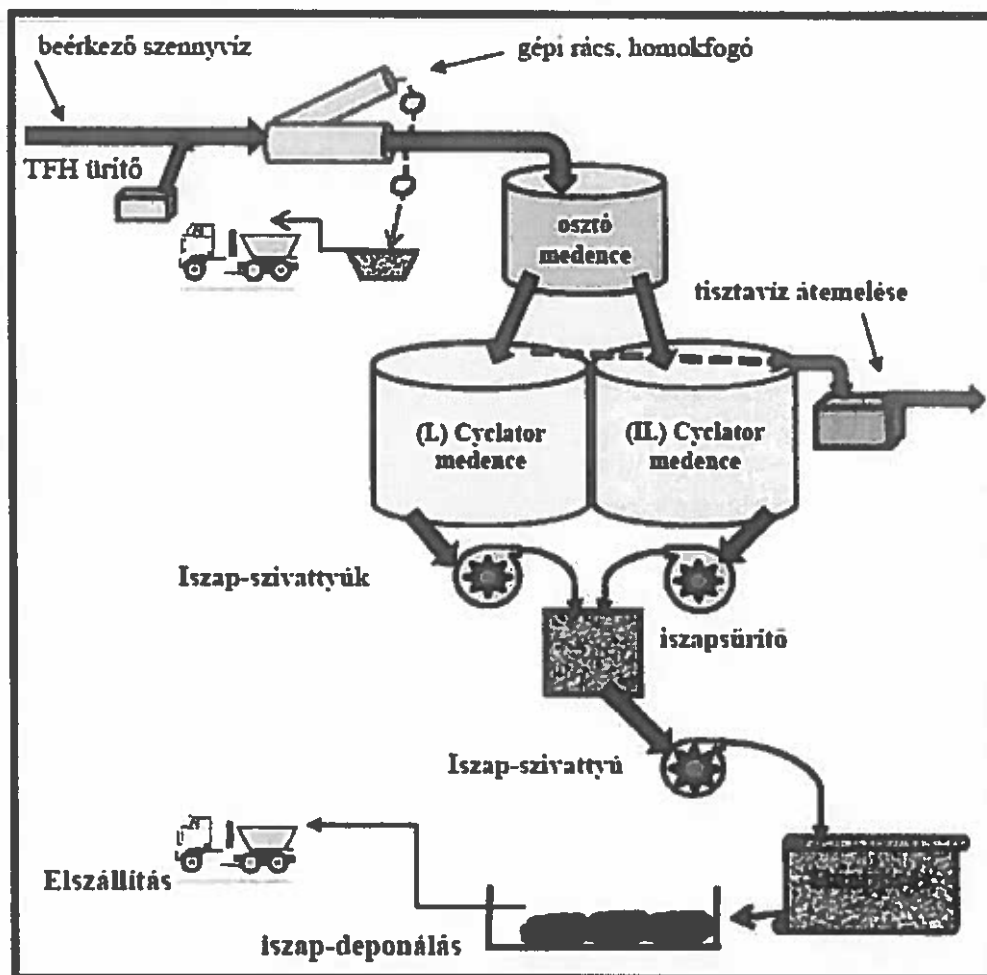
beérkező szennyvíz

gépi rács, homokfogó

TFH ürítő

osztó medence

tisztavíz átemelése

(I.) Cyclator medence

(II.) Cyclator medence

Iszap-szivattyúk

iszapsűrítő

Iszap-szivattyú

Elszállítás

iszap-deponálás